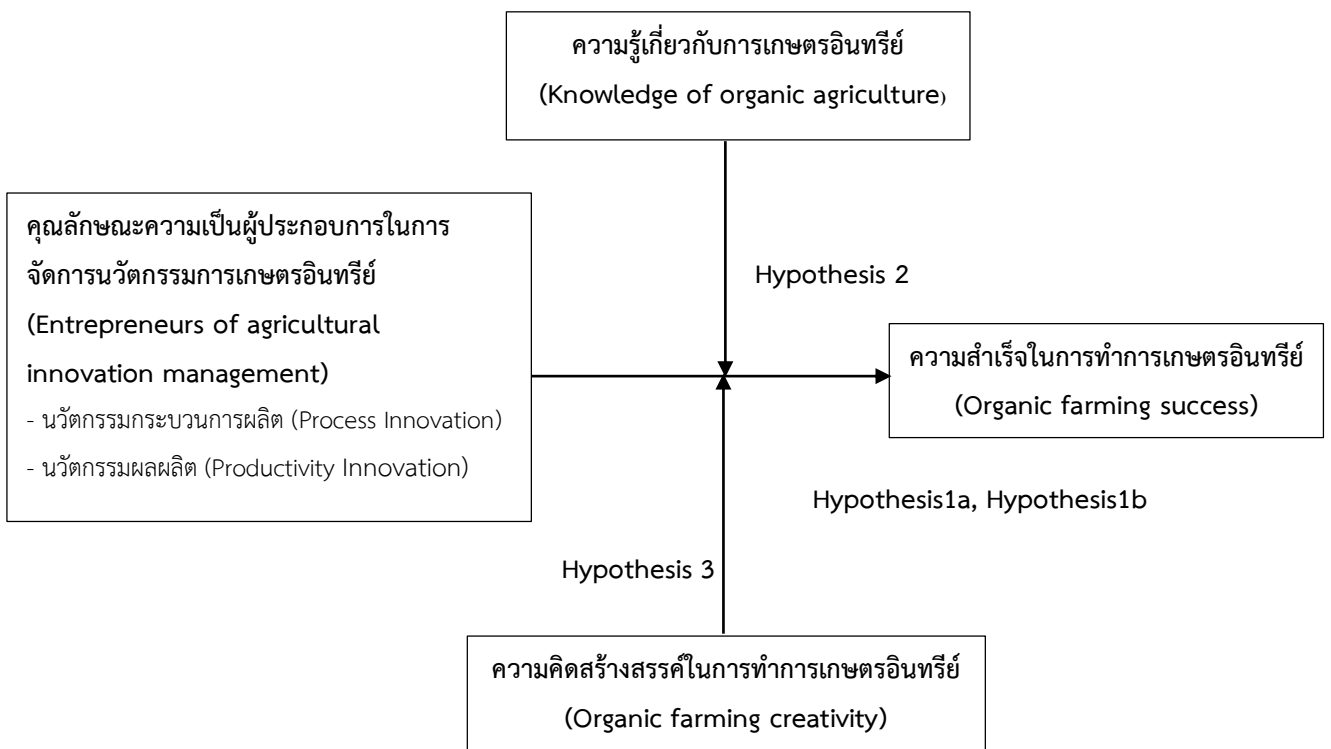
ความรู้เกี่ยวกับการเกษตรอินทรีย์
(Knowledge of organic agriculture)

คุณลักษณะความเป็นผู้ประกอบการในการจัดการนวัตกรรมการเกษตรอินทรีย์
(Entrepreneurs of agricultural innovation management)
- นวัตกรรมกระบวนการผลิต (Process Innovation)
- นวัตกรรมผลผลิต (Productivity Innovation)

Hypothesis 2

ความสำเร็จในการทำการเกษตรอินทรีย์
(Organic farming success)

Hypothesis1a, Hypothesis1b

Hypothesis 3

ความคิดสร้างสรรค์ในการทำการเกษตรอินทรีย์
(Organic farming creativity)